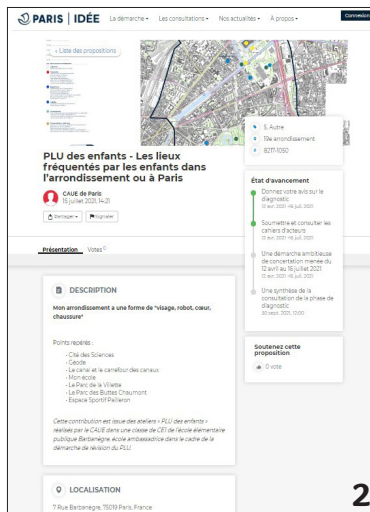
PARIS | IDÉE La démarche Les consultations Nos actualités À propos Connexion

‹ Liste des propositions

5. Autre
19e arrondissement
8217-1050

PLU des enfants - Les lieux fréquentés par les enfants dans l'arrondissement ou à Paris

CAUE de Paris
15 juillet 2021, 14:21

Partager Signaler

État d'avancement

Donnez votre avis sur le diagnostic
12 avr. 2021 - 16 juil. 2021

Soumettre et consulter les cahiers d'acteurs
12 avr. 2021 - 16 juil. 2021

Une démarche ambitieuse de concertation menée du 12 avril au juillet 2021
12 avr. 2021 - 16 juil. 2021

Une synthèse de la consultation de la phase de diagnostic
20 sept. 2021, 13:00

Présentation Votes 0

DESCRIPTION

Mon arrondissement a une forme de "visage, robot, cœur, chaussure"

Points repérés :
- Cité des Sciences
- Géode
- Le canal et le carrefour des canaux
- Mon école
- Le Parc de la Villette
- Le Parc des Buttes Chaumont
- Espace Sportif Pailleron

Cette contribution est issue des ateliers « PLU des enfants » réalisés par le CAUE dans une classe de CE1 de l'école élémentaire publique Barbanègre, école ambassadrice dans le cadre de la démarche de révision du PLU.

Soutenez cette proposition

0 vote

LOCALISATION

7 Rue Barbanègre, 75019 Paris, France

2